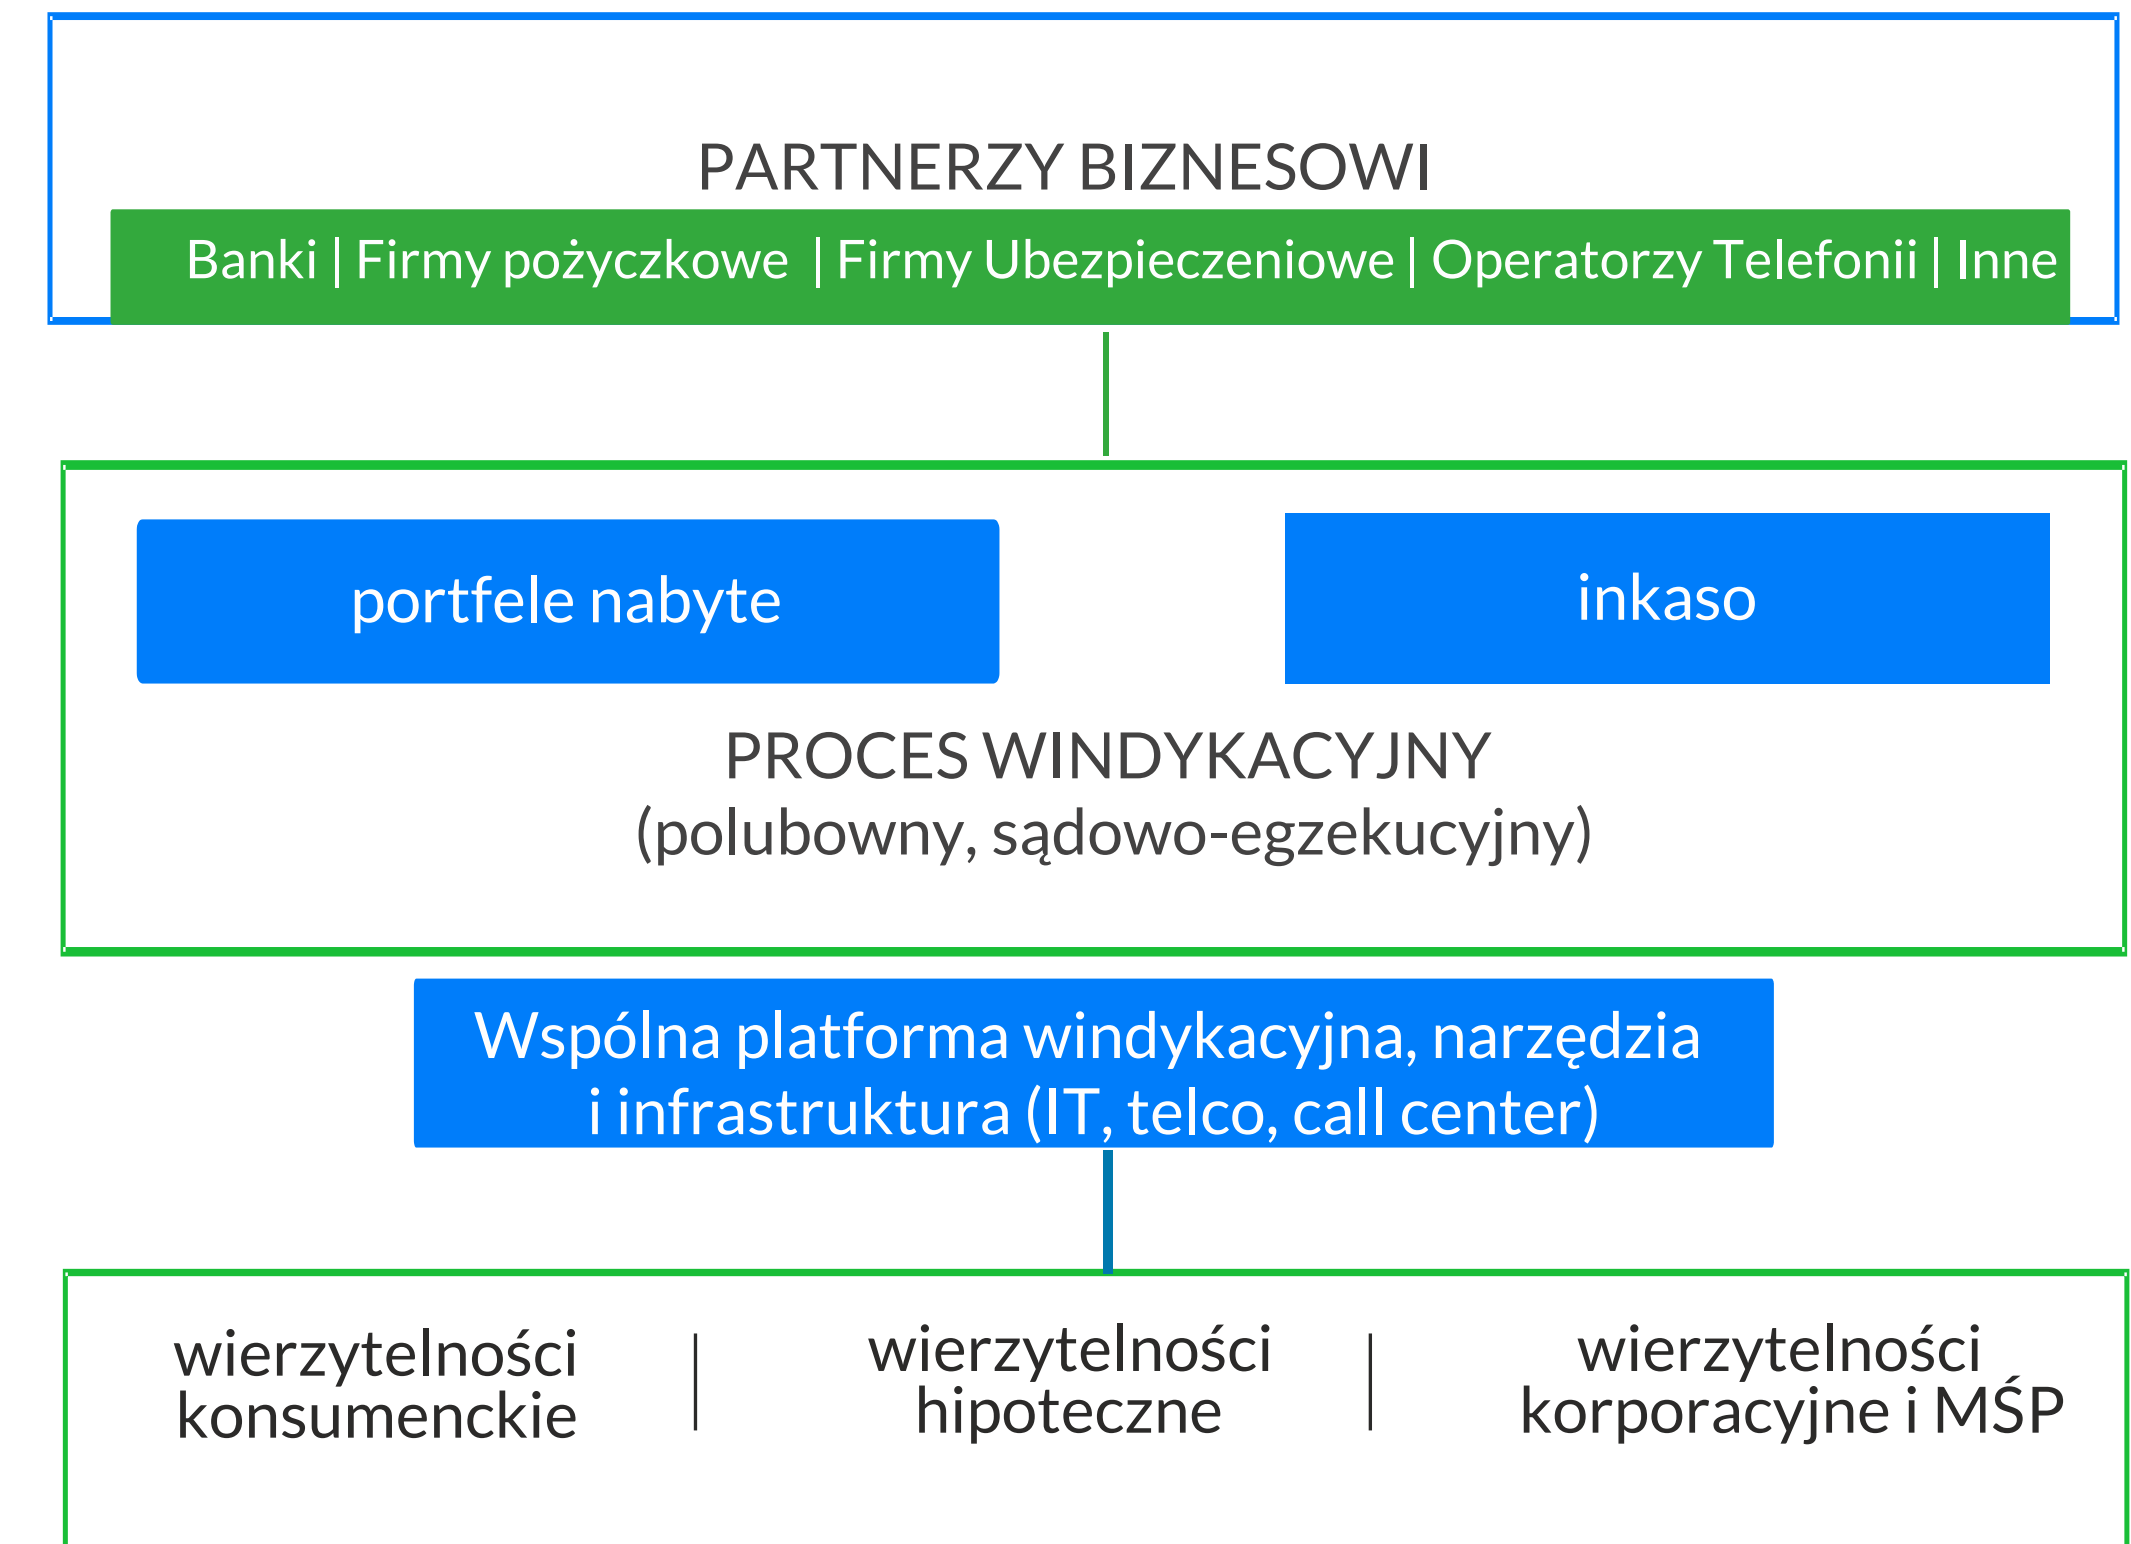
PARTNERZY BIZNESOWI

Banki | Firmy pożyczkowe | Firmy Ubezpieczeniowe | Operatorzy Telefonii | Inne

portfele nabyte

inkaso

PROCES WINDYKACYJNY
(polubowny, sądowo-egzekucyjny)

Wspólna platforma windykacyjna, narzędzia i infrastruktura (IT, telco, call center)

wierzytelności konsumenckie

wierzytelności hipoteczne

wierzytelności korporacyjne i MŚP